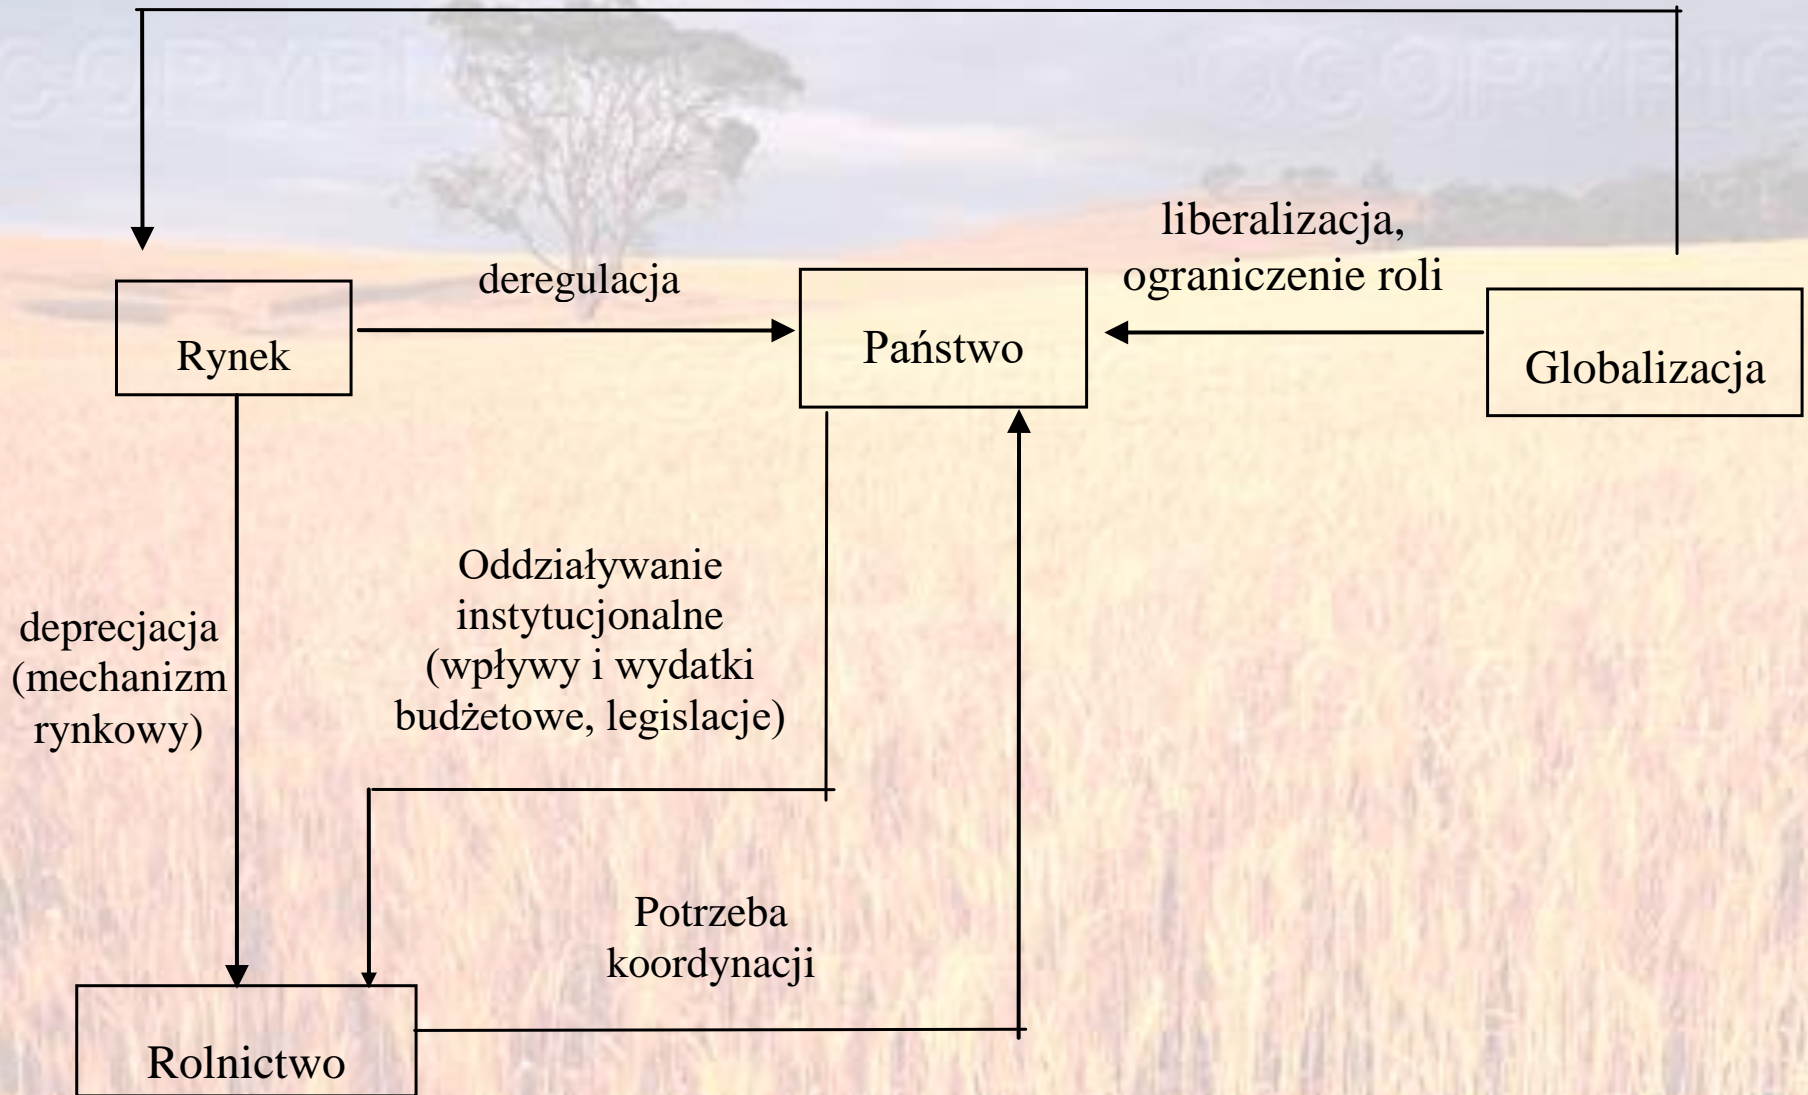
liberalizacja, ograniczenie roli

deregulacja

Rynek

Państwo

Globalizacja

deprecjacja (mechanizm rynkowy)

Oddziaływanie instytucjonalne (wpływy i wydatki budżetowe, legislacje)

Potrzeba koordynacji

Rolnictwo